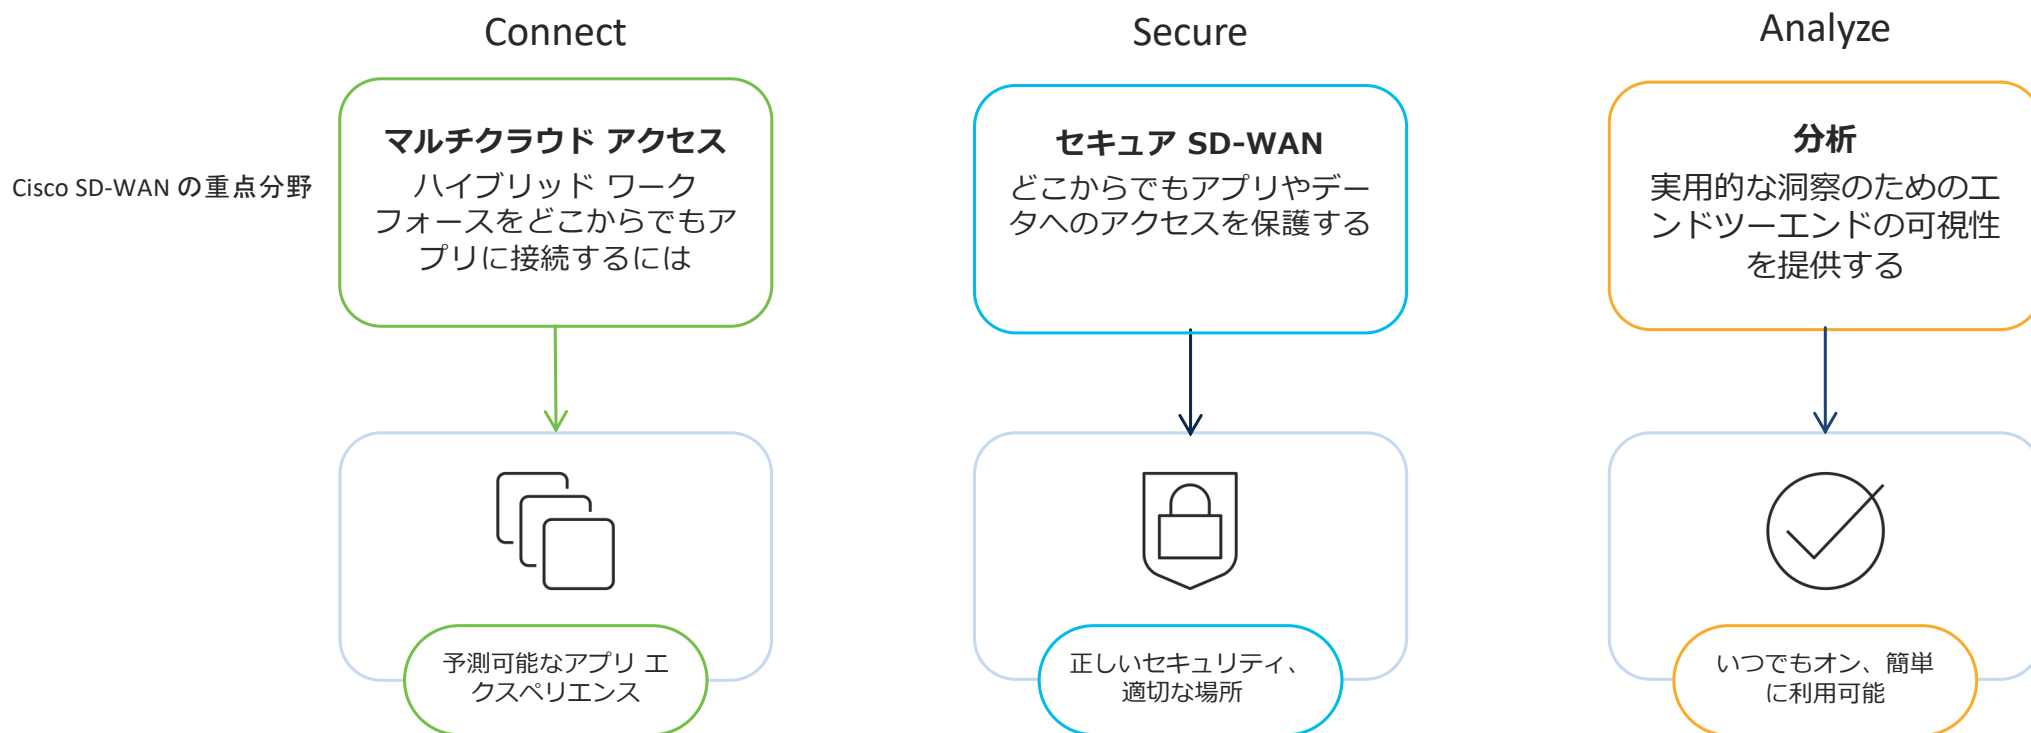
Connect

Secure

Analyze

Cisco SD-WAN の重点分野

マルチクラウド アクセス
ハイブリッド ワークフォースをどこからでもアプリに接続するには

セキュア SD-WAN
どこからでもアプリやデータへのアクセスを保護する

分析
実用的な洞察のためのエンドツーエンドの可視性を提供する

予測可能なアプリ エクスペリエンス

正しいセキュリティ、適切な場所

いつでもオン、簡単に利用可能